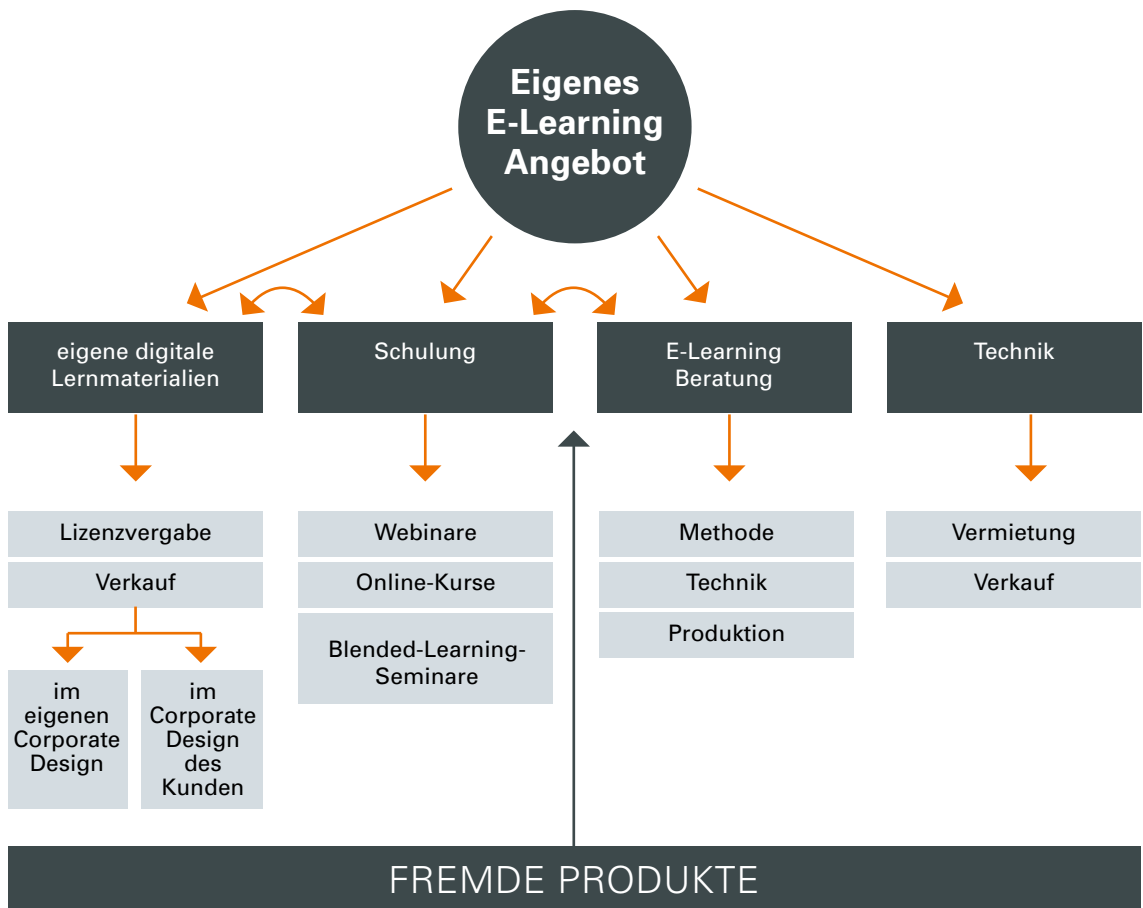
Eigenes E-Learning Angebot

eigene digitale Lernmaterialien

Schulung

E-Learning Beratung

Technik

Lizenzvergabe

Verkauf

im eigenen Corporate Design

im Corporate Design des Kunden

Webinare

Online-Kurse

Blended-Learning-Seminare

Methode

Technik

Produktion

Vermietung

Verkauf

FREMDE PRODUKTE